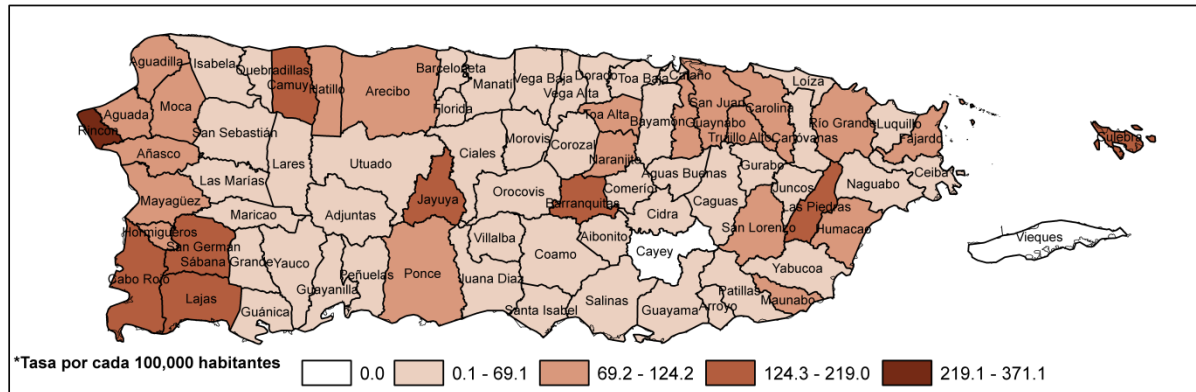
Aguadilla
Isabela
Quebradillas
Camuy
Hatillo
Arecibo
Barceloneta
Manatí
Vega Baja
Vega Alta
Dorado
Toa Baja
Cataño
Loíza
Culebra
Aguada
Rincón
Moca
San Sebastián
Florida
Morovis
Corozal
Toa Alta
Bayamón
San Juan
Guaynabo
Carolina
Trujillo Alto
Canóvanas
Río Grande
Luquillo
Fajardo
Añasco
Lares
Utuado
Ciales
Naranjito
Las Marías
Jayuya
Orocovis
Barranquitas
Comerío
Aguas Buenas
Gurabo
Juncos
Naguabo
Ceiba
Mayagüez
Maricao
Adjuntas
Cidra
Caguas
Las Piedras
Humacao
Hormigueros
San Germán
Sábana Grande
Villalba
Aibonito
Cayey
San Lorenzo
Vieques
Cabo Rojo
Yauco
Peñuelas
Ponce
Juana Díaz
Coamo
Yabucoa
Lajas
Guánica
Guayanilla
Santa Isabel
Salinas
Guayama
Arroyo
Patillas
Maunabo

*Tasa por cada 100,000 habitantes
0.0
0.1 - 69.1
69.2 - 124.2
124.3 - 219.0
219.1 - 371.1